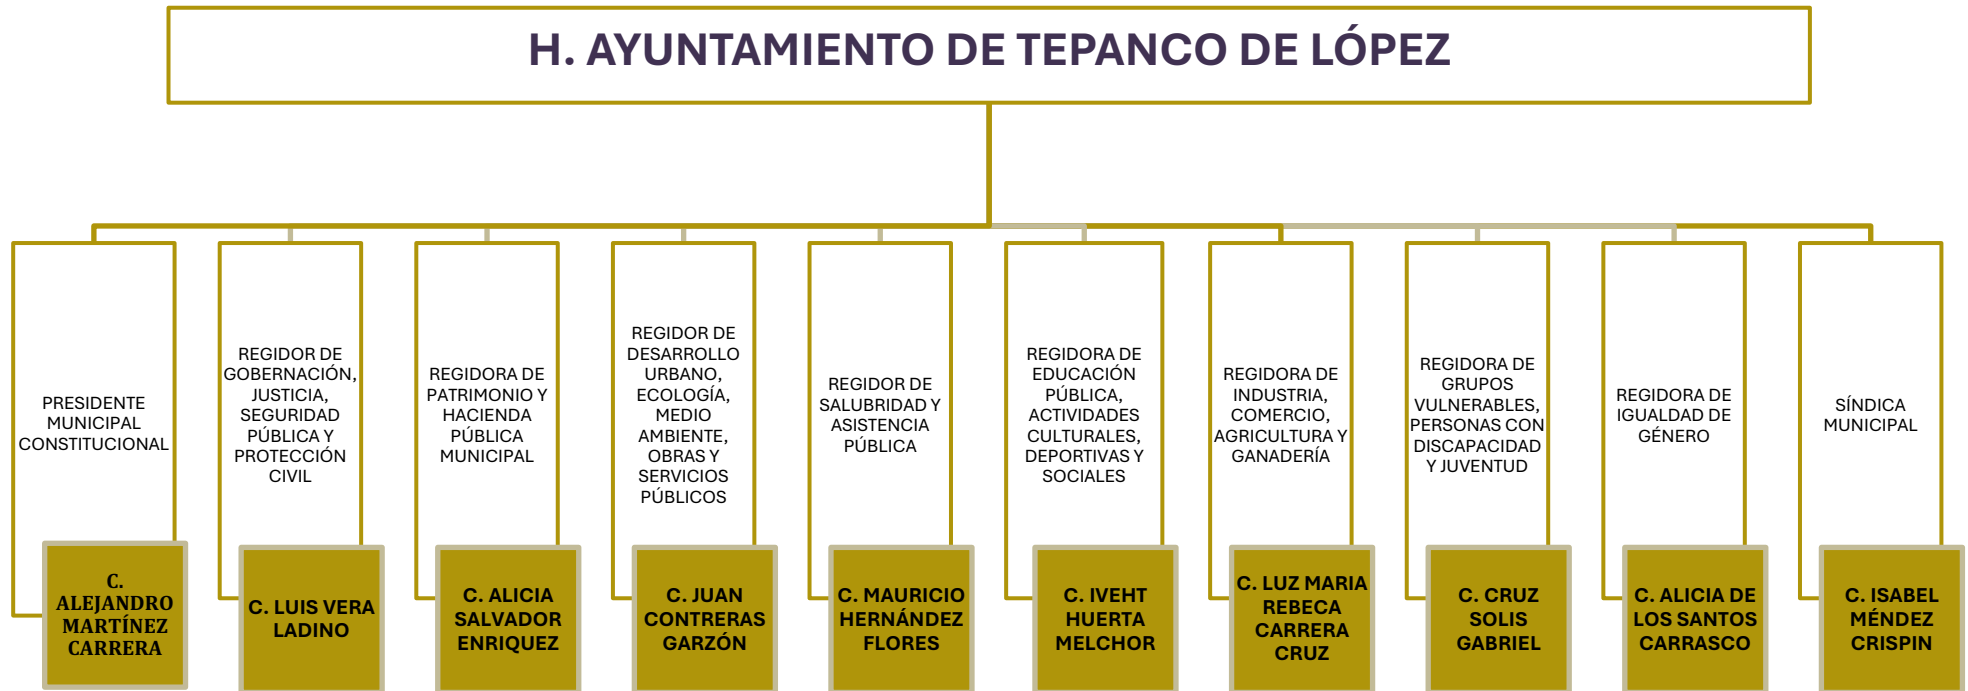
H. AYUNTAMIENTO DE TEPANCO DE LÓPEZ

PRESIDENTE MUNICIPAL CONSTITUCIONAL

C. ALEJANDRO MARTÍNEZ CARRERA

REGIDOR DE GOBERNACIÓN, JUSTICIA, SEGURIDAD PÚBLICA Y PROTECCIÓN CIVIL

C. LUIS VERA LADINO

REGIDORA DE PATRIMONIO Y HACIENDA PÚBLICA MUNICIPAL

C. ALICIA SALVADOR ENRIQUEZ

REGIDOR DE DESARROLLO URBANO, ECOLOGÍA, MEDIO AMBIENTE, OBRAS Y SERVICIOS PÚBLICOS

C. JUAN CONTRERAS GARZÓN

REGIDOR DE SALUBRIDAD Y ASISTENCIA PÚBLICA

C. MAURICIO HERNÁNDEZ FLORES

REGIDORA DE EDUCACIÓN PÚBLICA, ACTIVIDADES CULTURALES, DEPORTIVAS Y SOCIALES

C. IVEHT HUERTA MELCHOR

REGIDORA DE INDUSTRIA, COMERCIO, AGRICULTURA Y GANADERÍA

C. LUZ MARIA REBECA CARRERA CRUZ

REGIDORA DE GRUPOS VULNERABLES, PERSONAS CON DISCAPACIDAD Y JUVENTUD

C. CRUZ SOLIS GABRIEL

REGIDORA DE IGUALDAD DE GÉNERO

C. ALICIA DE LOS SANTOS CARRASCO

SÍNDICA MUNICIPAL

C. ISABEL MÉNDEZ CRISPIN